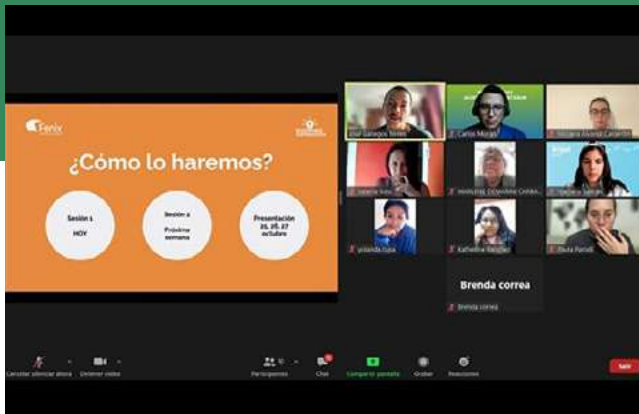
Fenix

¿Cómo lo haremos?

Sesión 1
HOY

Sesión 2
Próxima semana

Presentación
25, 26, 27 octubre

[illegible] Gallegos Torres

Carlos Morales

Yocsara Alondra Cardentes

Valeria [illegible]

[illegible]

Yocsara Saldías

yolanda tapia

Katherine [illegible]

Paula Parrell

Brenda correa

brenda correa

Cancelar silenciar ahora

Detener video

Participantes

Chat

Compartir pantalla

Grabar

Reacciones

Salir